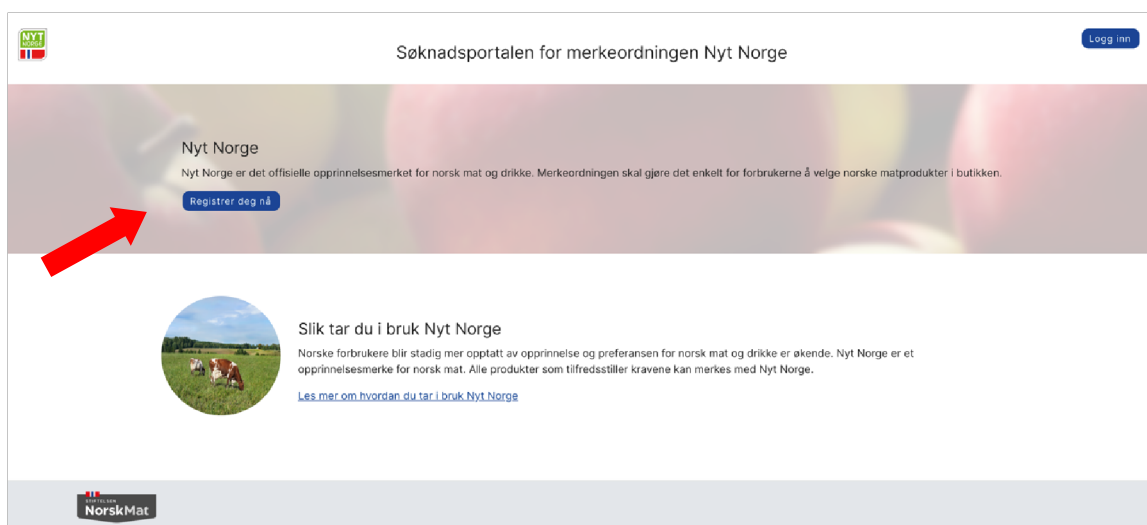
NYT NORGE

Søknadsportalen for merkeordningen Nyt Norge

Logg inn

Nyt Norge

Nyt Norge er det offisielle opprinnelsesmerket for norsk mat og drikke. Merkeordningen skal gjøre det enkelt for forbrukerne å velge norske matprodukter i butikken.

Registrer deg nå

Slik tar du i bruk Nyt Norge

Norske forbrukere blir stadig mer opptatt av opprinnelse og preferansen for norsk mat og drikke er økende. Nyt Norge er et opprinnelsesmerke for norsk mat. Alle produkter som tilfredsstiller kravene kan merkes med Nyt Norge.

Les mer om hvordan du tar i bruk Nyt Norge

STIFTELSEN NorskMat